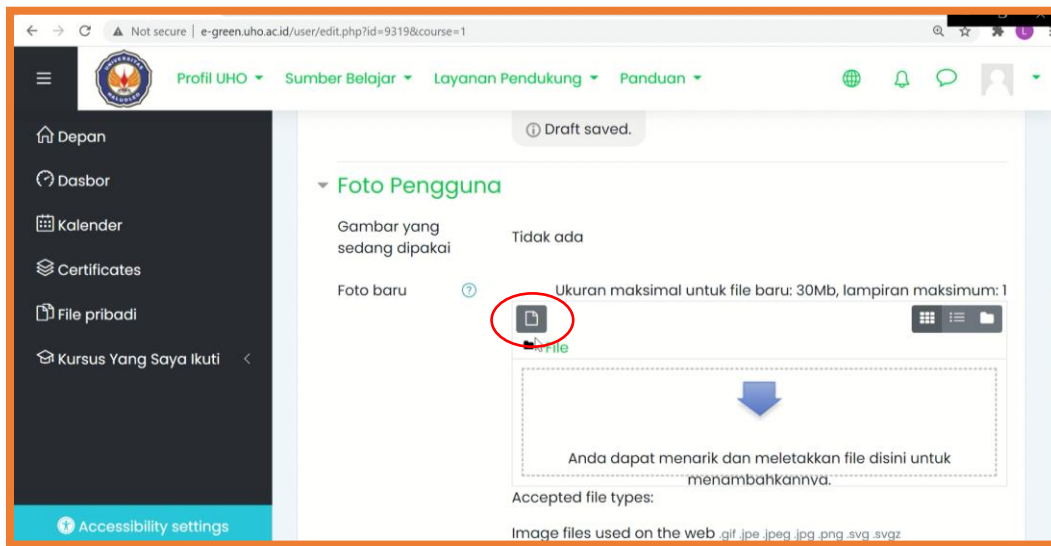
Not secure | e-green.uho.ac.id/user/edit.php?id=9319&course=1

Profil UHO ▾ Sumber Belajar ▾ Layanan Pendukung ▾ Panduan ▾

Depan
Dasbor
Kalender
Certificates
File pribadi
Kursus Yang Saya Ikuti

Accessibility settings

Draft saved.

Foto Pengguna

Gambar yang sedang dipakai
Tidak ada

Foto baru
Ukuran maksimal untuk file baru: 30Mb, lampiran maksimum: 1

File

Anda dapat menarik dan meletakkan file disini untuk menambahkannya.

Accepted file types:

Image files used on the web .gif .jpe .jpeg .jpg .png .svg .svgz